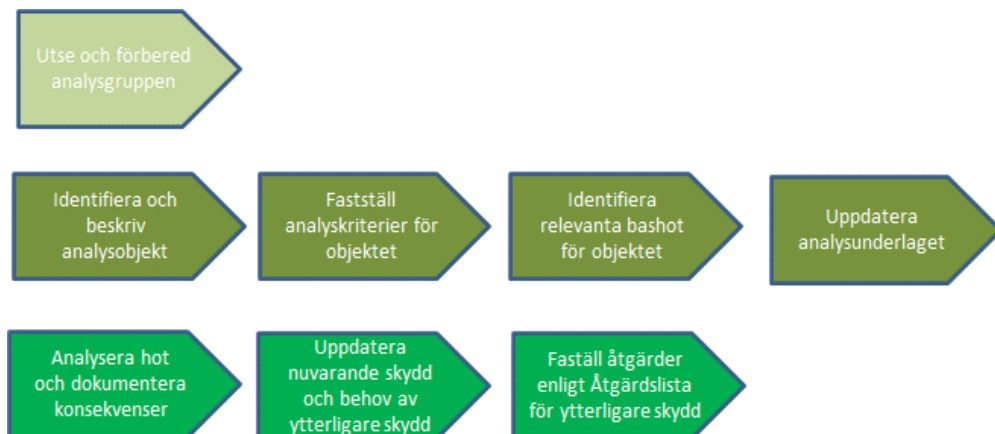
Utse och förbered analysgruppen

Identifiera och beskriv analysobjekt

Fastställ analyskriterier för objektet

Identifiera relevanta bashot för objektet

Uppdatera analysunderlaget

Analysera hot och dokumentera konsekvenser

Uppdatera nuvarande skydd och behov av ytterligare skydd

Faställ åtgärder enligt Åtgärdslista för ytterligare skydd